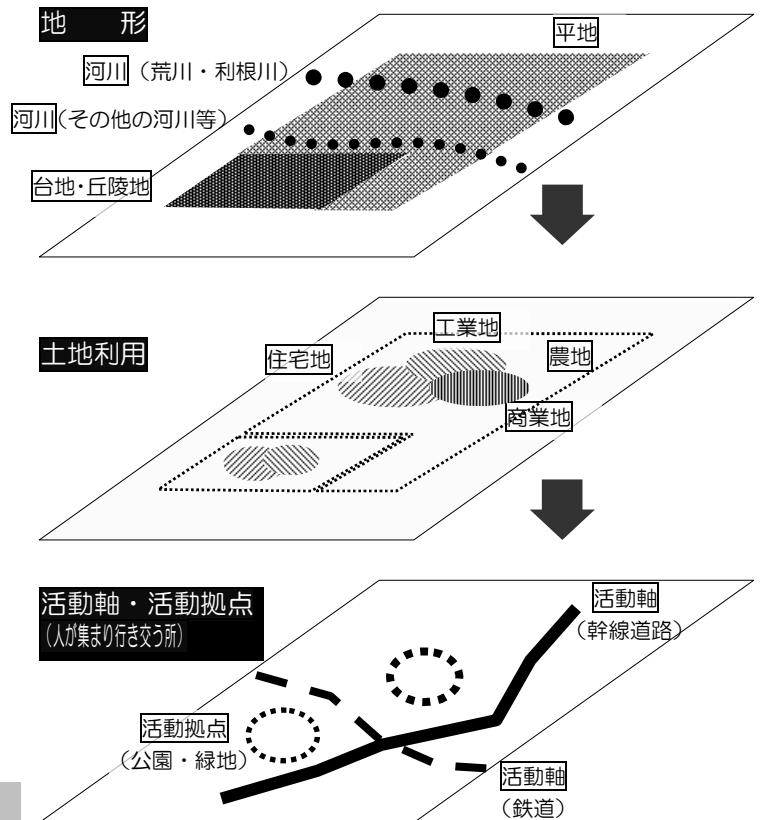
地　形

平地

河川（荒川・利根川）

河川（その他の河川等）

台地・丘陵地

土地利用

工業地

住宅地

農地

商業地

活動軸・活動拠点
（人が集まり行き交う所）

活動軸
（幹線道路）

活動拠点
（公園・緑地）

活動軸
（鉄道）